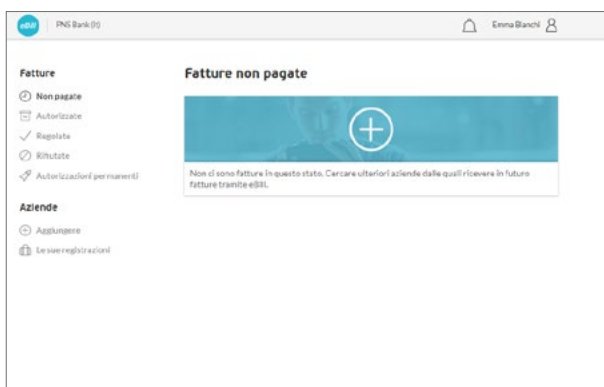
eBill PNS Bank (It)

Emma Bianchi

Fatture

Non pagate

Autorizzate

Regolate

Rifiutate

Autorizzazioni permanenti

Aziende

Aggiungere

Le sue registrazioni

Fatture non pagate

Non ci sono fatture in questo stato. Cercare ulteriori aziende dalle quali ricevere in futuro fatture tramite eBill.